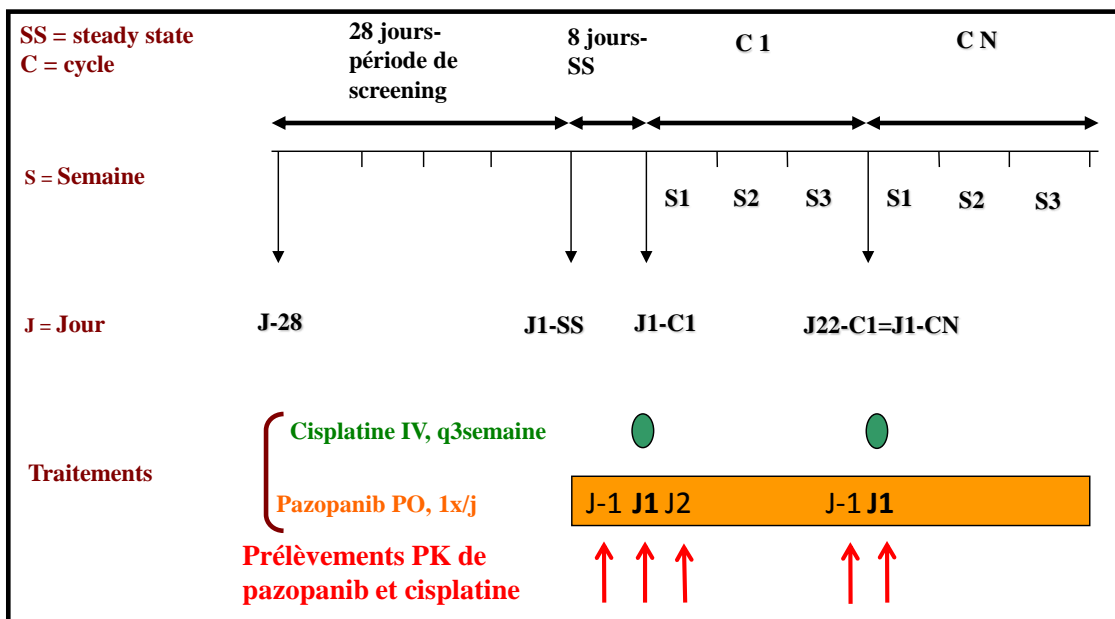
SS = steady state
C = cycle

28 jours-période de screening

8 jours-SS

C 1

C N

S = Semaine

S1 S2 S3 S1 S2 S3

J = Jour

J-28

J1-SS

J1-C1

J22-C1=J1-CN

Cisplatine IV, q3semaine

Traitements

Pazopanib PO, 1x/j

J-1 J1 J2 J-1 J1

Prélèvements PK de pazopanib et cisplatine